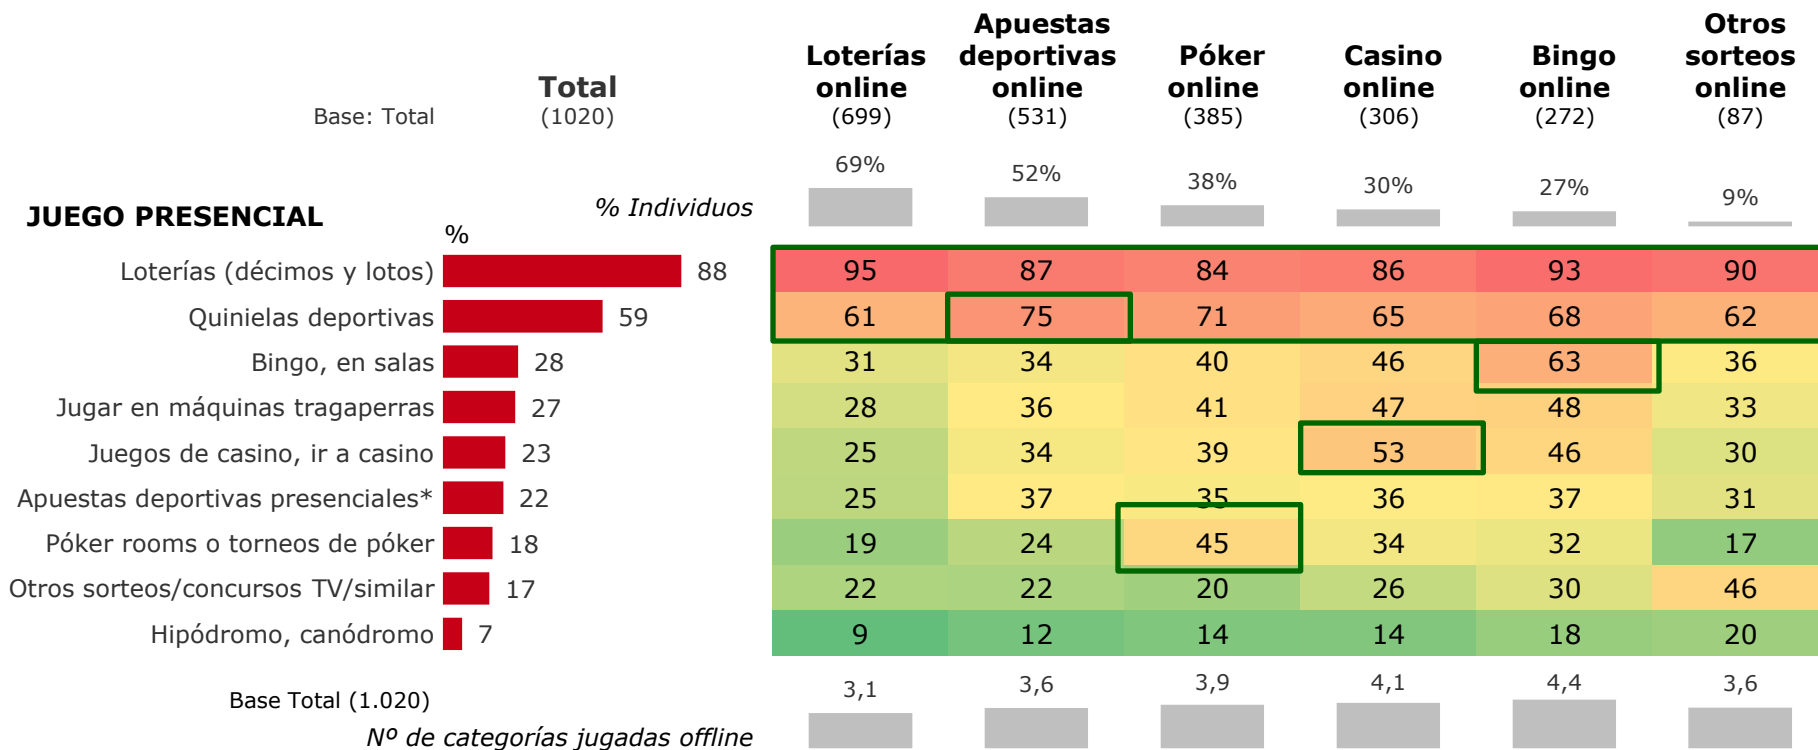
Base: Total

| | Total (1020) | Loterías online (699) | Apuestas deportivas online (531) | Póker online (385) | Casino online (306) | Bingo online (272) | Otros sorteos online (87) |
|---|---|---|---|---|---|---|---|
| % Individuos | | 69% | 52% | 38% | 30% | 27% | 9% |

JUEGO PRESENCIAL

| % | Total | Loterías online | Apuestas deportivas online | Póker online | Casino online | Bingo online | Otros sorteos online |
|---|---|---|---|---|---|---|---|
| Loterías (décimos y lotos) | 88 | 95 | 87 | 84 | 86 | 93 | 90 |
| Quinielas deportivas | 59 | 61 | 75 | 71 | 65 | 68 | 62 |
| Bingo, en salas | 28 | 31 | 34 | 40 | 46 | 63 | 36 |
| Jugar en máquinas tragaperras | 27 | 28 | 36 | 41 | 47 | 48 | 33 |
| Juegos de casino, ir a casino | 23 | 25 | 34 | 39 | 53 | 46 | 30 |
| Apuestas deportivas presenciales* | 22 | 25 | 37 | 35 | 36 | 37 | 31 |
| Póker rooms o torneos de póker | 18 | 19 | 24 | 45 | 34 | 32 | 17 |
| Otros sorteos/concursos TV/similar | 17 | 22 | 22 | 20 | 26 | 30 | 46 |
| Hipódromo, canódromo | 7 | 9 | 12 | 14 | 14 | 18 | 20 |

Base Total (1.020)

| Nº de categorías jugadas offline | 3,1 | 3,6 | 3,9 | 4,1 | 4,4 | 3,6 |
|---|---|---|---|---|---|---|